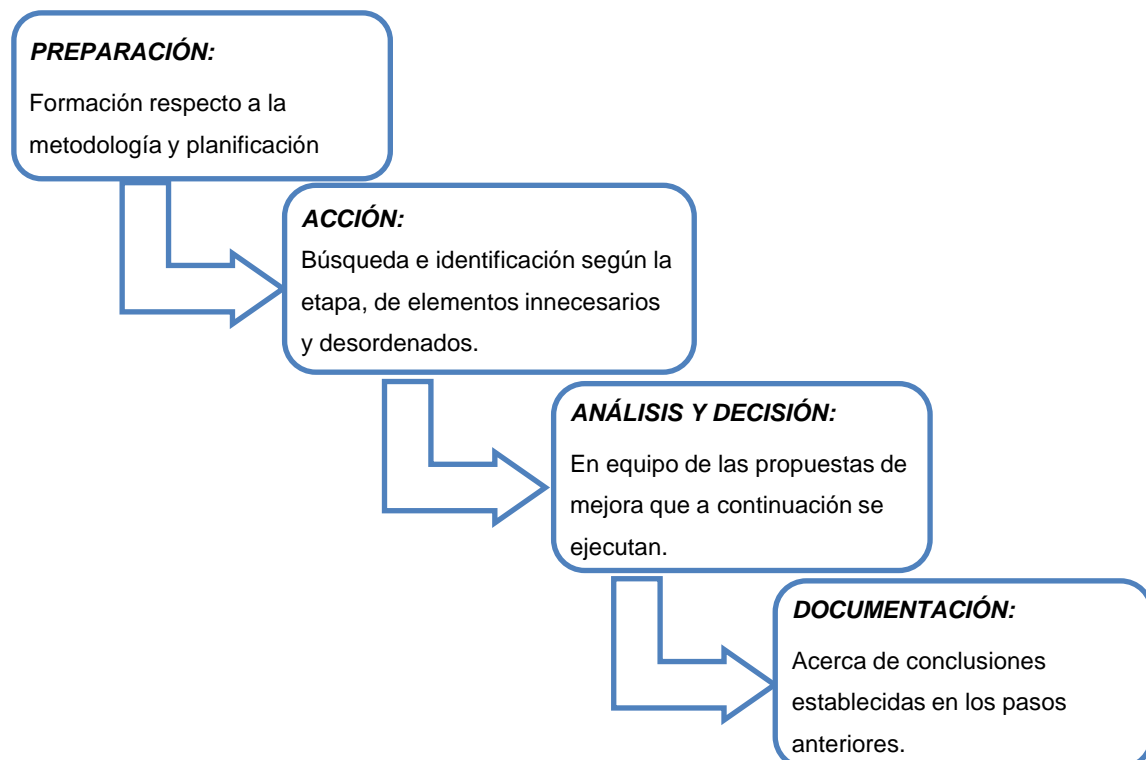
***PREPARACIÓN:***

Formación respecto a la metodología y planificación

***ACCIÓN:***

Búsqueda e identificación según la etapa, de elementos innecesarios y desordenados.

***ANÁLISIS Y DECISIÓN:***

En equipo de las propuestas de mejora que a continuación se ejecutan.

***DOCUMENTACIÓN:***

Acerca de conclusiones establecidas en los pasos anteriores.